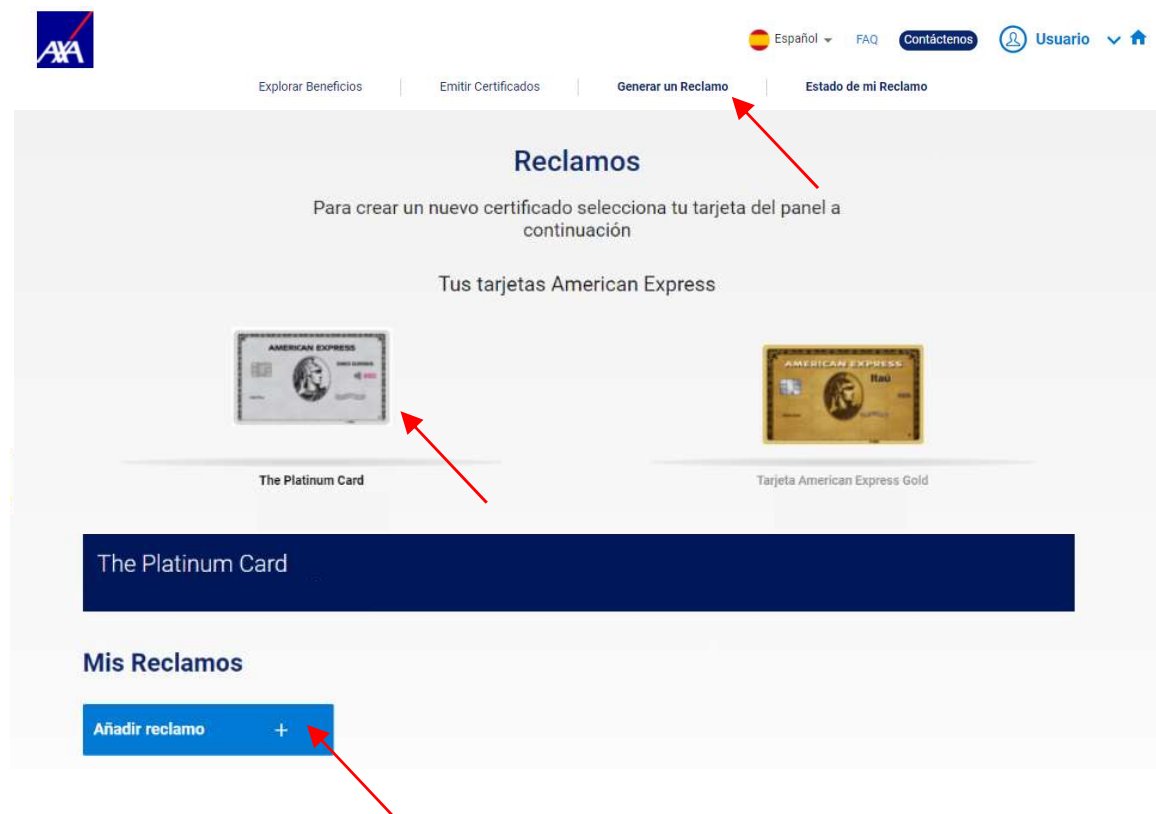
AXA

Español FAQ Contáctenos Usuario

Explorar Beneficios | Emitir Certificados | Generar un Reclamo | Estado de mi Reclamo

Reclamos

Para crear un nuevo certificado selecciona tu tarjeta del panel a continuación

Tus tarjetas American Express

AMERICAN EXPRESS

The Platinum Card

AMERICAN EXPRESS
Raú

Tarjeta American Express Gold

The Platinum Card

Mis Reclamos

Añadir reclamo +